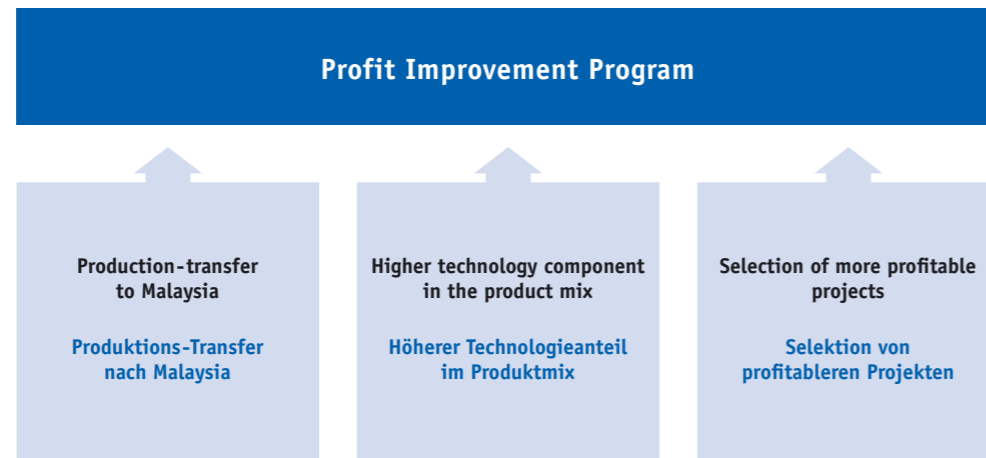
Profit Improvement Program

Production-transfer to Malaysia

Produktions-Transfer nach Malaysia

Higher technology component in the product mix

Höherer Technologieanteil im Produktmix

Selection of more profitable projects

Selektion von profitableren Projekten